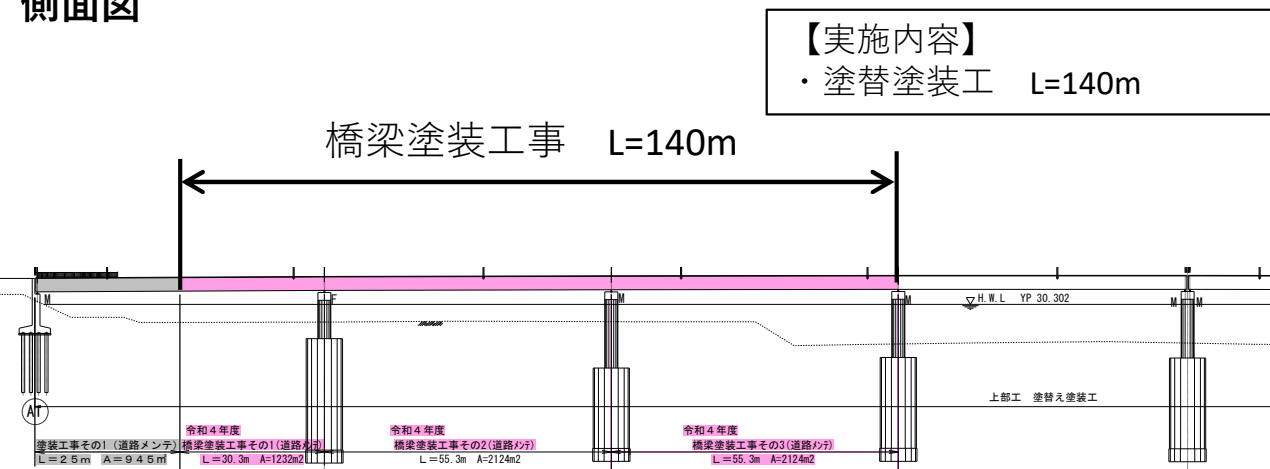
側面図

【実施内容】
・塗替塗装工　L=140m

橋梁塗装工事　L=140m

M
F
M
M
M M
H.W.L　YP 30.302
A1
上部工　塗替え塗装工

塗装工事その1（道路メンテ）
L＝25m　A＝945㎡

令和４年度
橋梁塗装工事その1（道路ﾒﾝﾃ）
L＝30.3m　A=1232m2

令和４年度
橋梁塗装工事その2（道路ﾒﾝﾃ）
L＝55.3m　A=2124m2

令和４年度
橋梁塗装工事その3（道路ﾒﾝﾃ）
L＝55.3m　A=2124m2